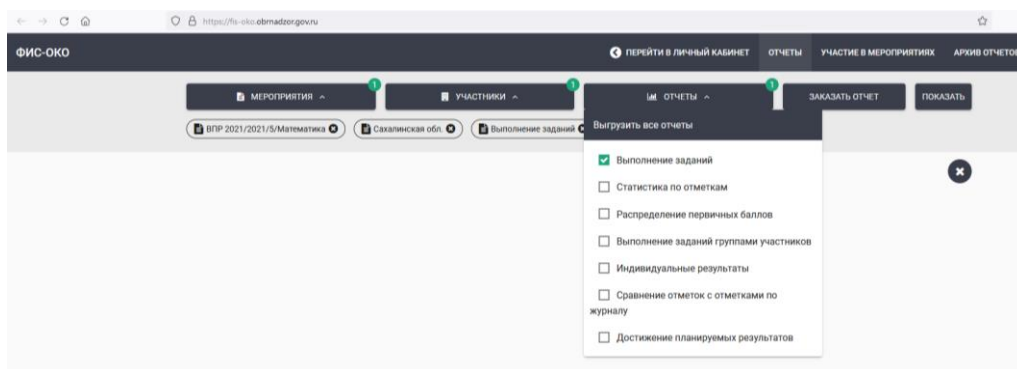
https://fis-oko.obrnadzor.gov.ru

ФИС-ОКО

ПЕРЕЙТИ В ЛИЧНЫЙ КАБИНЕТ ОТЧЕТЫ УЧАСТИЕ В МЕРОПРИЯТИЯХ АРХИВ ОТЧЕТОВ

МЕРОПРИЯТИЯ 1

УЧАСТНИКИ 1

ОТЧЕТЫ 1

ЗАКАЗАТЬ ОТЧЕТ

ПОКАЗАТЬ

ВПР 2021/2021/5/Математика

Сахалинская обл.

Выполнение заданий

Выгрузить все отчеты

☑ Выполнение заданий

☐ Статистика по отметкам

☐ Распределение первичных баллов

☐ Выполнение заданий группами участников

☐ Индивидуальные результаты

☐ Сравнение отметок с отметками по журналу

☐ Достижение планируемых результатов